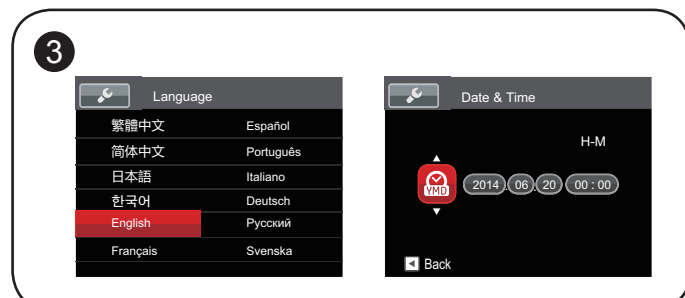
3

Language

| | |
|---|---|
| 繁體中文 | Español |
| 简体中文 | Português |
| 日本語 | Italiano |
| 한국어 | Deutsch |
| English | Русский |
| Français | Svenska |

Date & Time

H-M

YMD

2014 06 20 00 : 00

Back